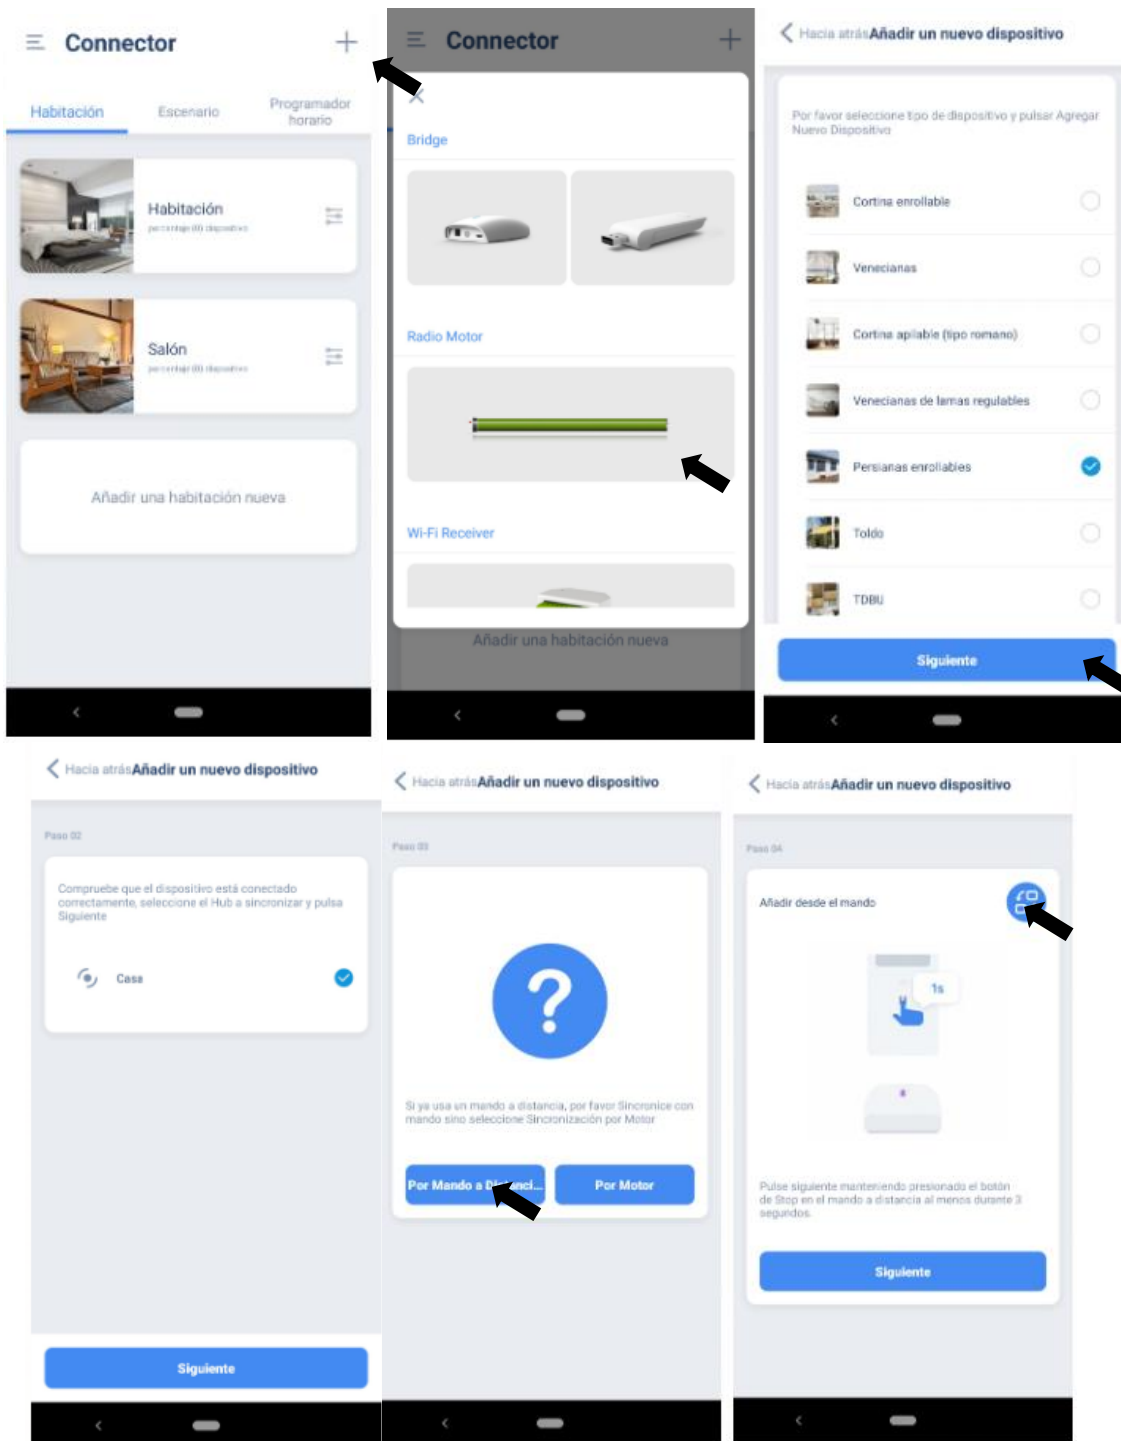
Connector

Habitación
Escenario
Programador horario

Habitación
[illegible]

Salón
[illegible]

Añadir una habitación nueva

Connector

Bridge

Radio Motor

Wi-Fi Receiver

Añadir una habitación nueva

Hacia atrás Añadir un nuevo dispositivo

Por favor seleccione tipo de dispositivo y pulsar Agregar Nuevo Dispositivo

Cortina enrollable
Venecianas
Cortina apilable (tipo romano)
Venecianas de lamas regulables
Persianas enrollables
Toldo
TDBU

Siguiente

Hacia atrás Añadir un nuevo dispositivo

Paso 02

Compruebe que el dispositivo está conectado correctamente, seleccione el Hub a sincronizar y pulsa Siguiente

Casa

Siguiente

Hacia atrás Añadir un nuevo dispositivo

Paso 03

Si ya usa un mando a distancia, por favor Sincronice con mando sino seleccione Sincronización por Motor

Por Mando a D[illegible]

Por Motor

Hacia atrás Añadir un nuevo dispositivo

Paso 04

Añadir desde el mando

1s

Pulse siguiente manteniendo presionado el botón de Stop en el mando a distancia al menos durante 3 segundos

Siguiente